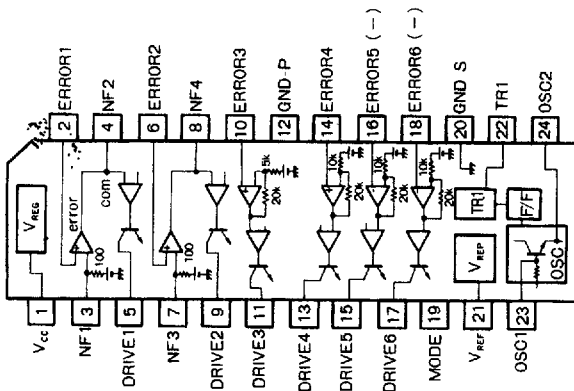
2 ERROR1
4 NF2
6 ERROR2
8 NF4
10 ERROR3
12 GND-P
14 ERROR4
16 ERROR5 (−)
18 ERROR6 (−)
20 GND S
22 TR1
24 OSC2

$V_{REG}$
error
com
100
100
5k
20k
10k
20k
10k
20k
10k
20k
TR1
F/F
$V_{REF}$
OSC

1 $V_{cc}$
3 NF1
5 DRIVE1
7 NF3
9 DRIVE2
11 DRIVE3
13 DRIVE4
15 DRIVE5
17 DRIVE6
19 MODE
21 $V_{REF}$
23 OSC1